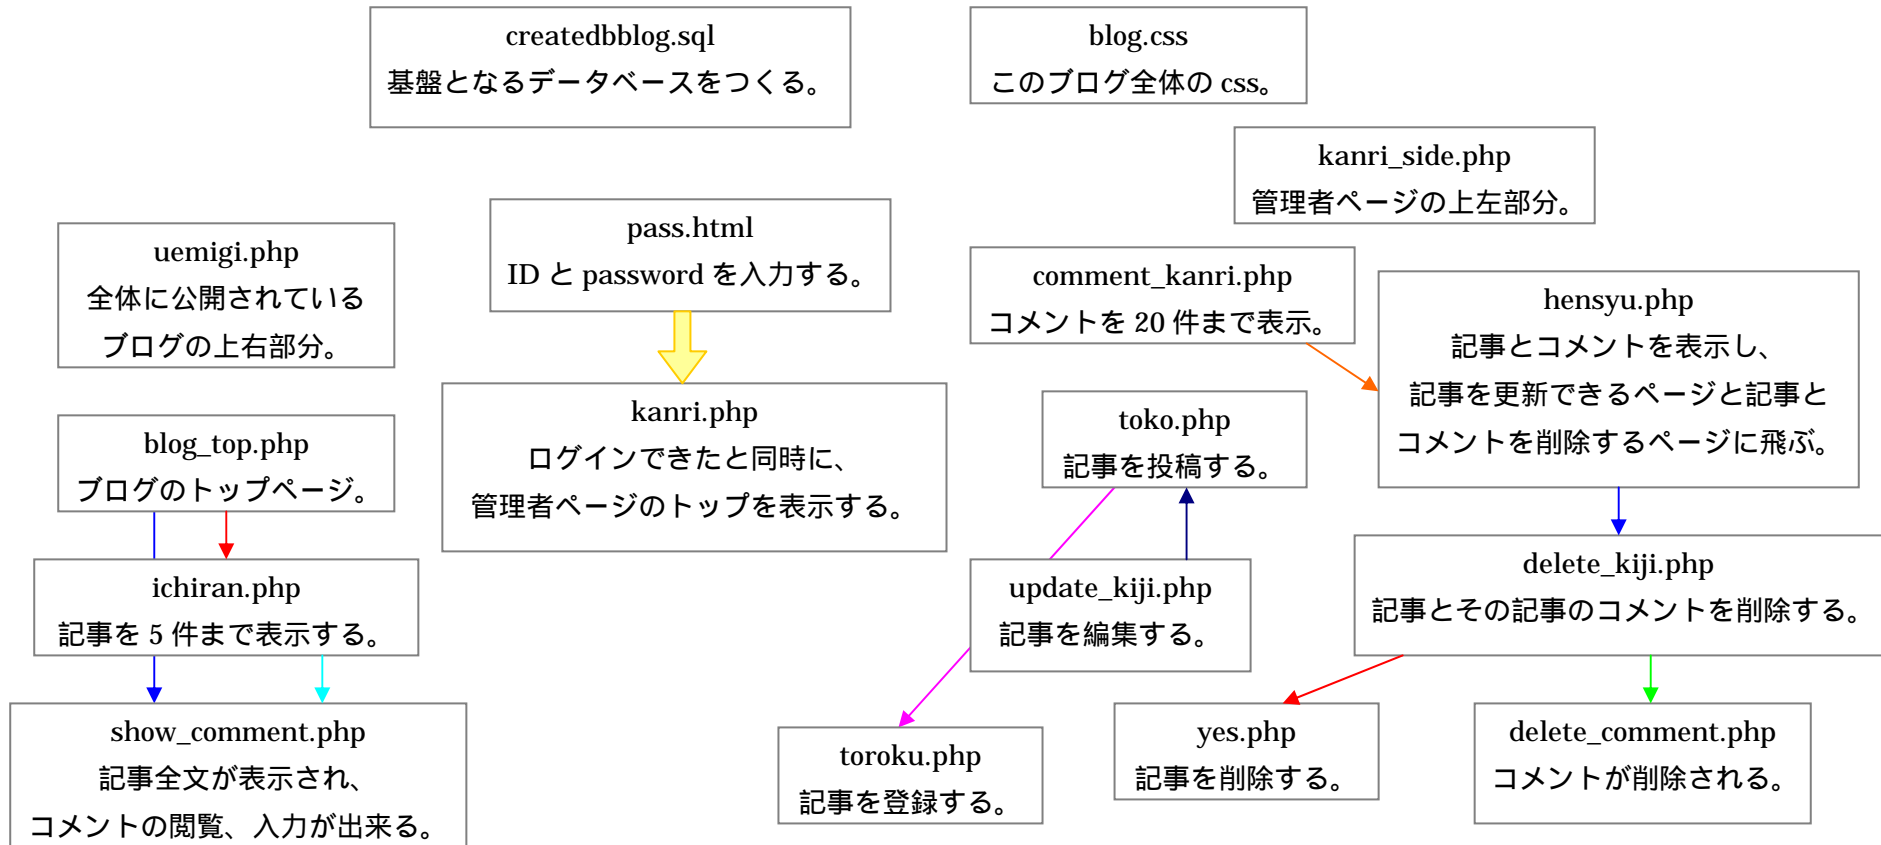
createdbblog.sql
基盤となるデータベースをつくる。

blog.css
このブログ全体の css。

kanri_side.php
管理者ページの上左部分。

uemigi.php
全体に公開されている
ブログの上右部分。

pass.html
ID と password を入力する。

comment_kanri.php
コメントを 20 件まで表示。

hensyu.php
記事とコメントを表示し、
記事を更新できるページと記事と
コメントを削除するページに飛ぶ。

kanri.php
ログインできたと同時に、
管理者ページのトップを表示する。

toko.php
記事を投稿する。

blog_top.php
ブログのトップページ。

ichiran.php
記事を 5 件まで表示する。

update_kiji.php
記事を編集する。

delete_kiji.php
記事とその記事のコメントを削除する。

show_comment.php
記事全文が表示され、
コメントの閲覧、入力が出来る。

toroku.php
記事を登録する。

yes.php
記事を削除する。

delete_comment.php
コメントが削除される。